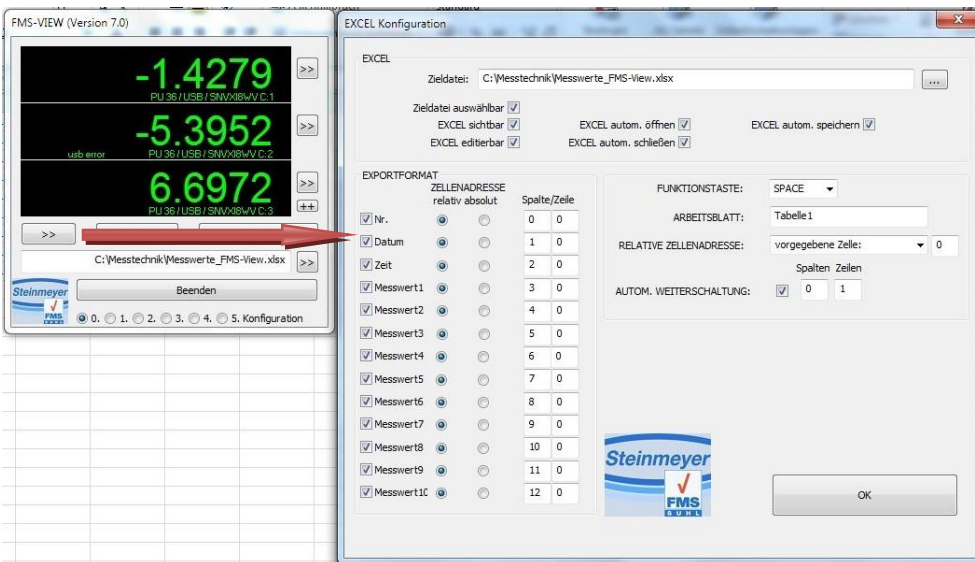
FMS-VIEW (Version 7.0)

-1.4279
PU 36 / USB / SNVXI8WV C:1
>>

-5.3952
usb error
PU 36 / USB / SNVXI8WV C:2
>>

6.6972
PU 36 / USB / SNVXI8WV C:3
>>
++

>>

C:\Messtechnik\Messwerte_FMS-View.xlsx
>>

Steinmeyer
FMS
Beenden

0. 1. 2. 3. 4. 5. Konfiguration

EXCEL Konfiguration

EXCEL
Zieldatei: C:\Messtechnik\Messwerte_FMS-View.xlsx ...
Zieldatei auswählbar
EXCEL sichtbar
EXCEL autom. öffnen
EXCEL autom. speichern
EXCEL editierbar
EXCEL autom. schließen

EXPORTFORMAT
ZELLENADRESSE
relativ absolut
Spalte/Zeile

| | | | | |
|---|---|---|---|---|
| Nr. | | | 0 | 0 |
| Datum | | | 1 | 0 |
| Zeit | | | 2 | 0 |
| Messwert1 | | | 3 | 0 |
| Messwert2 | | | 4 | 0 |
| Messwert3 | | | 5 | 0 |
| Messwert4 | | | 6 | 0 |
| Messwert5 | | | 7 | 0 |
| Messwert6 | | | 8 | 0 |
| Messwert7 | | | 9 | 0 |
| Messwert8 | | | 10 | 0 |
| Messwert9 | | | 11 | 0 |
| Messwert1C | | | 12 | 0 |

FUNKTIONSTASTE: SPACE
ARBEITSBLATT: Tabelle1
RELATIVE ZELLENADRESSE: vorgegebene Zelle: 0
Spalten Zeilen
AUTOM. WEITERSCHALTUNG: 0 1

Steinmeyer
FMS
SUHL

OK